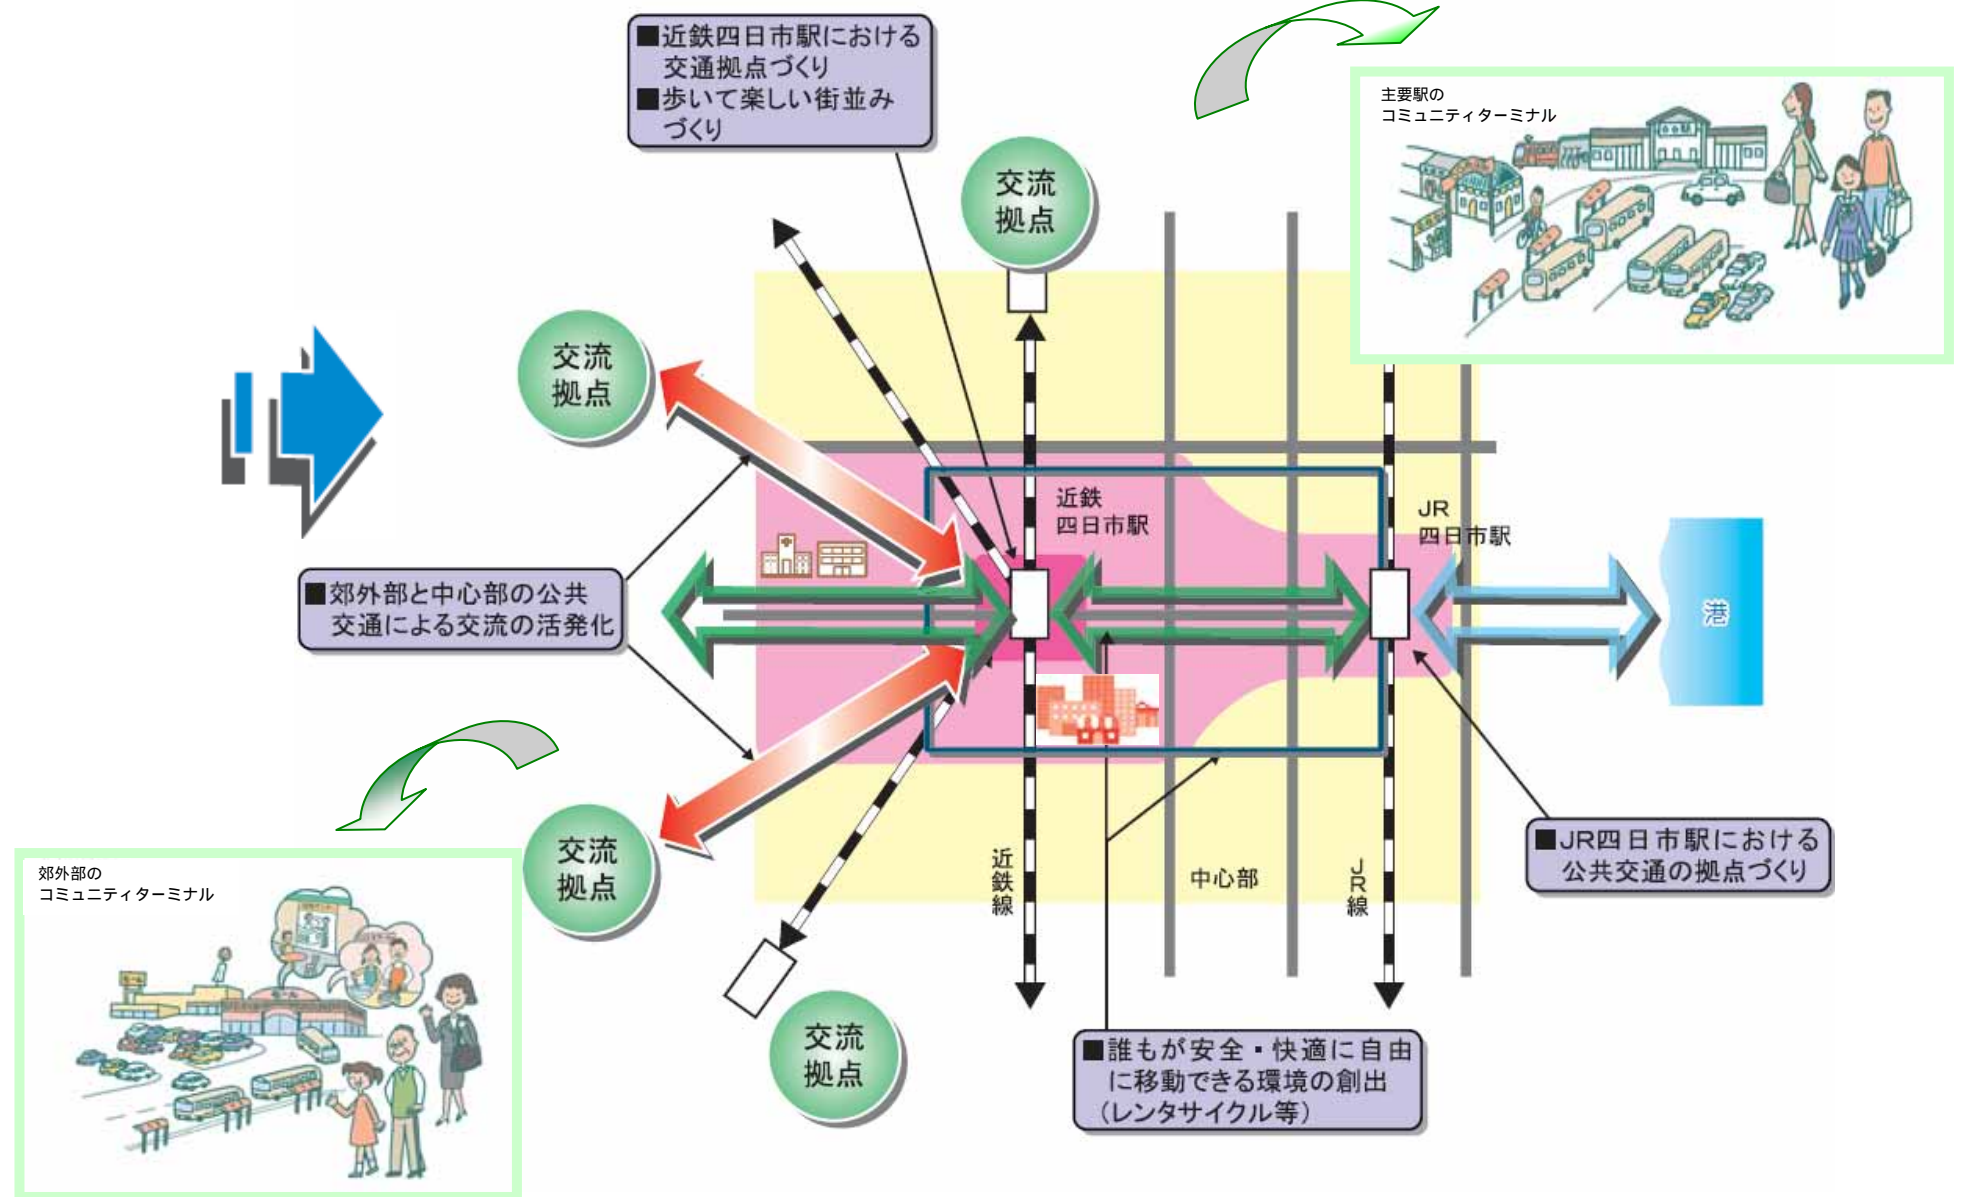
■近鉄四日市駅における交通拠点づくり
■歩いて楽しい街並みづくり

主要駅の
コミュニティターミナル

交流
拠点

交流
拠点

■郊外部と中心部の公共交通による交流の活発化

近鉄
四日市駅

JR
四日市駅

港

交流
拠点

郊外部の
コミュニティターミナル

近鉄線

中心部

JR線

■JR四日市駅における公共交通の拠点づくり

交流
拠点

■誰もが安全・快適に自由に移動できる環境の創出（レンタサイクル等）